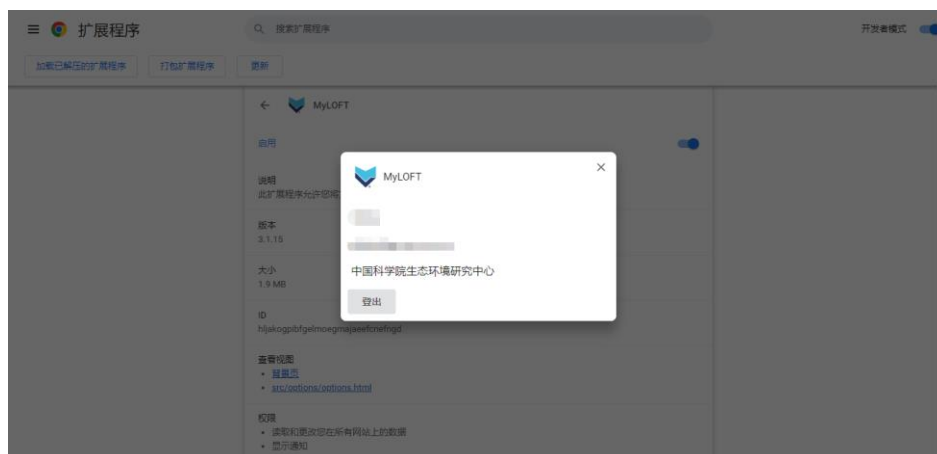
扩展程序

搜索扩展程序

开发者模式

加载已解压的扩展程序

打包扩展程序

更新

MyLOFT

启用

说明
此扩展程序允许您和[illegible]

版本
3.1.15

大小
1.9 MB

ID
hljakogpibfgelmoegmajaeefcnefngd

查看视图
• 背景页
• src/options/options.html

权限
• 读取和更改您在所有网站上的数据
• 显示通知

MyLOFT

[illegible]

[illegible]

中国科学院生态环境研究中心

登出